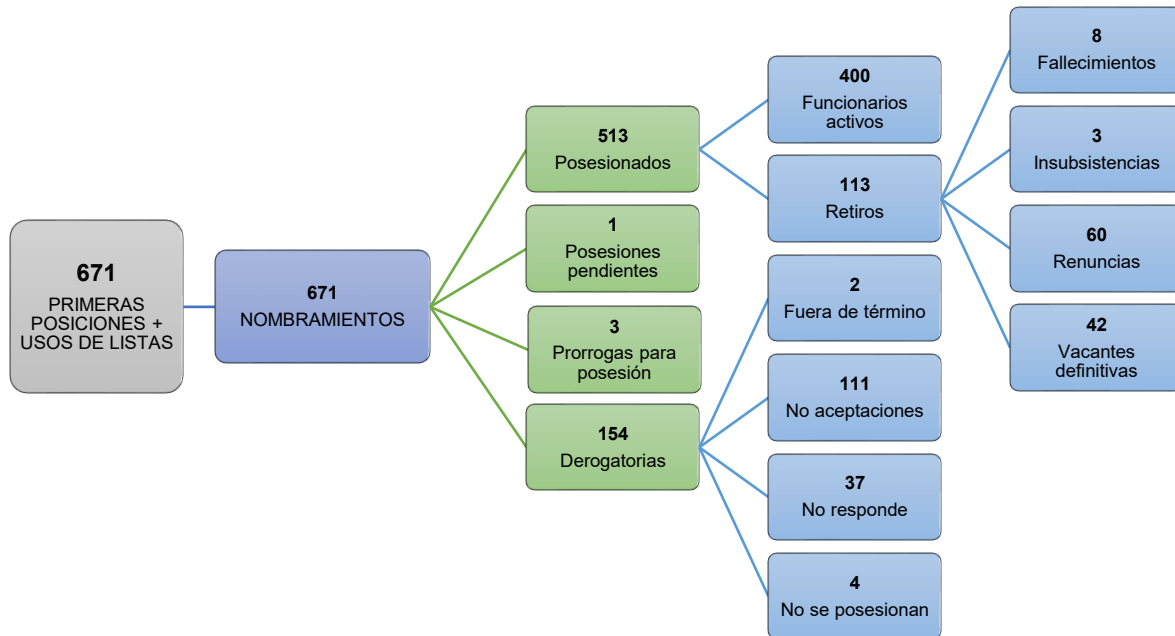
671
PRIMERAS POSICIONES + USOS DE LISTAS

671
NOMBRAMIENTOS

513
Posesionados

1
Posesiones pendientes

3
Prorrogas para posesión

154
Derogatorias

400
Funcionarios activos

113
Retiros

2
Fuera de término

111
No aceptaciones

37
No responde

4
No se posesionan

8
Fallecimientos

3
Insubsistencias

60
Renuncias

42
Vacantes definitivas